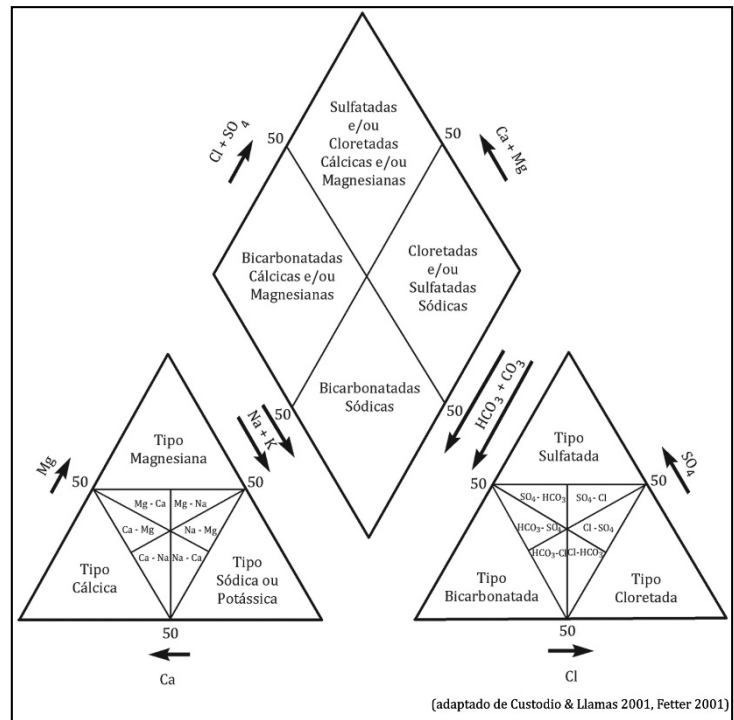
Sulfatadas e/ou Cloretadas Cálcicas e/ou Magnesianas

$Cl + SO_4$

50

50

Ca + Mg

Bicarbonatadas Cálcicas e/ou Magnesianas

Cloretadas e/ou Sulfatadas Sódicas

Bicarbonatadas Sódicas

Na + K

50

$HCO_3 + CO_3$

50

Mg

Tipo Magnesiana

50

50

Mg - Ca

Mg - Na

Ca - Mg

Na - Mg

Ca - Na

Na - Ca

Tipo Cálcica

Tipo Sódica ou Potássica

50

Ca

Tipo Sulfatada

$SO_4$

50

50

$SO_4$ - $HCO_3$

$SO_4$ - Cl

$HCO_3$ - $SO_4$

Cl - $SO_4$

$HCO_3$ - Cl

Cl - $HCO_3$

Tipo Bicarbonatada

Tipo Cloretada

50

Cl

(adaptado de Custodio & Llamas 2001, Fetter 2001)